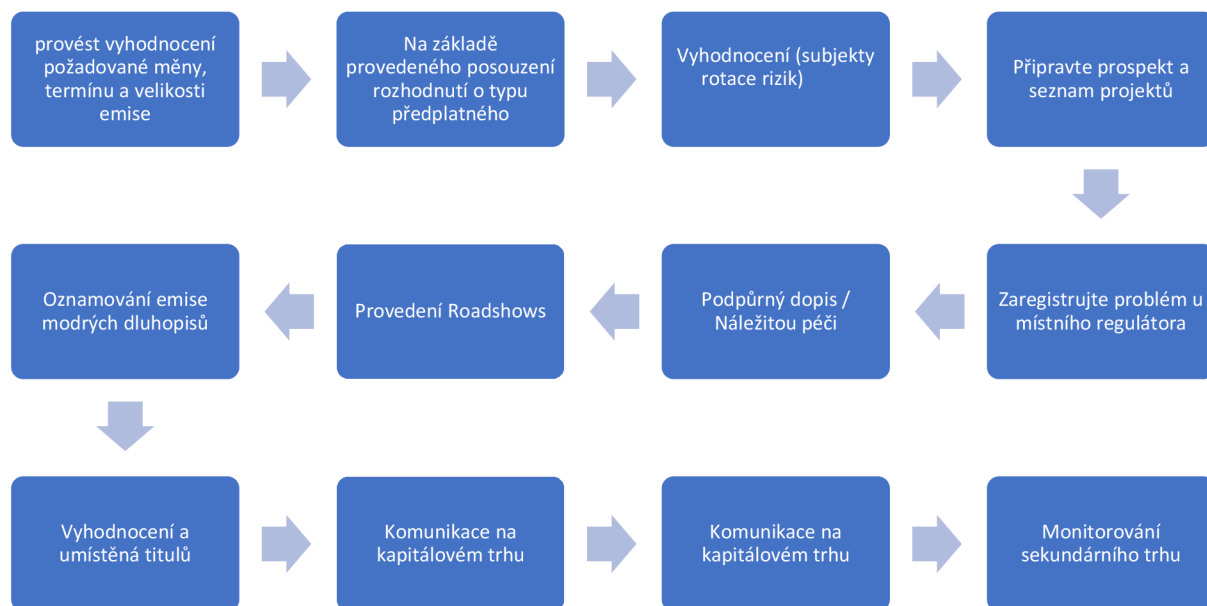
provést vyhodnocení požadované měny, termínu a velikosti emise

Na základě provedeného posouzení rozhodnutí o typu předplatného

Vyhodnocení (subjekty rotace rizik)

Připravte prospekt a seznam projektů

Zaregistrujte problém u místního regulátora

Podpůrný dopis / Náležitou péči

Provedení Roadshows

Oznamování emise modrých dluhopisů

Vyhodnocení a umístěná titulů

Komunikace na kapitálovém trhu

Komunikace na kapitálovém trhu

Monitorování sekundárního trhu